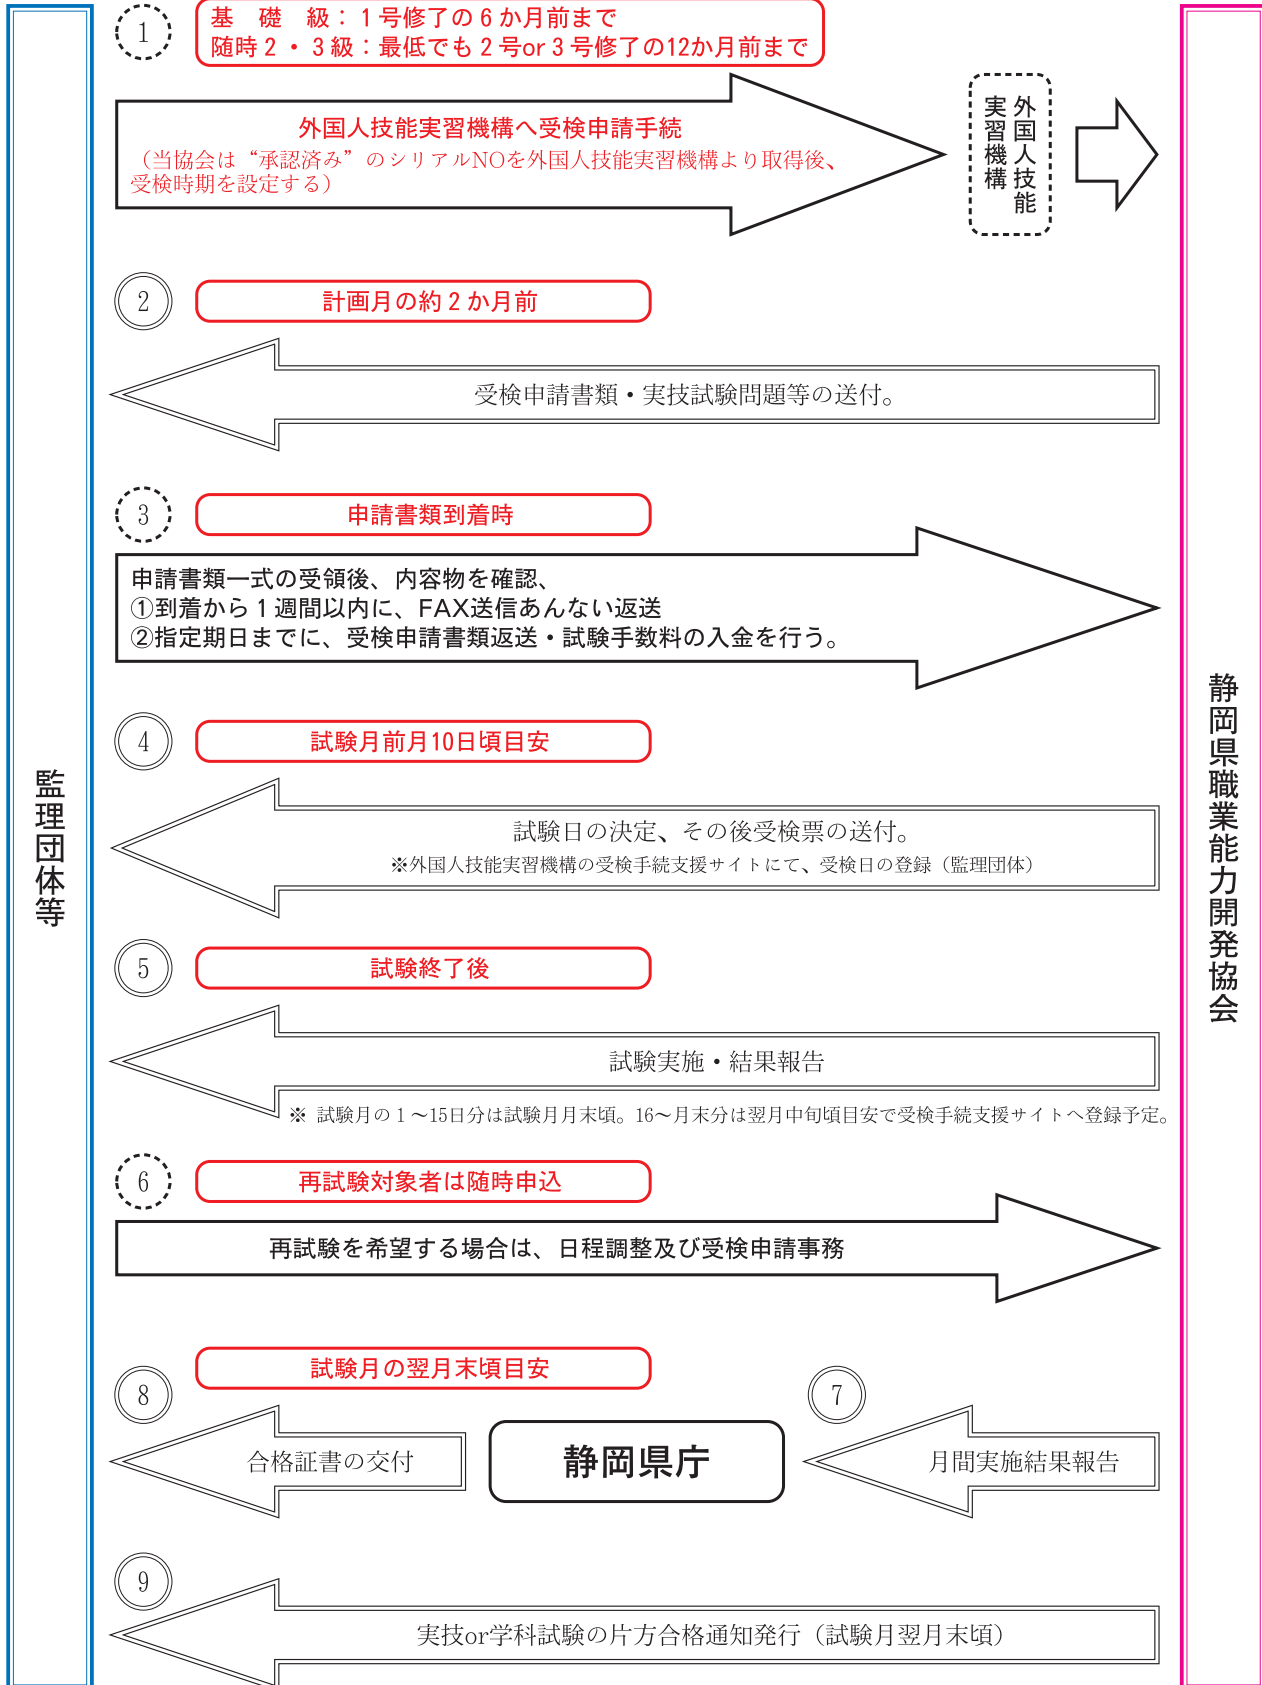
監理団体等

1
基　礎　級：１号修了の６か月前まで
随時２・３級：最低でも２号or３号修了の12か月前まで

外国人技能実習機構へ受検申請手続
（当協会は“承認済み”のシリアルNOを外国人技能実習機構より取得後、受検時期を設定する）

外国人技能実習機構

2
計画月の約２か月前

受検申請書類・実技試験問題等の送付。

3
申請書類到着時

申請書類一式の受領後、内容物を確認、
①到着から１週間以内に、FAX送信あんない返送
②指定期日までに、受検申請書類返送・試験手数料の入金を行う。

4
試験月前月10日頃目安

試験日の決定、その後受検票の送付。
※外国人技能実習機構の受検手続支援サイトにて、受検日の登録（監理団体）

5
試験終了後

試験実施・結果報告
※ 試験月の１～15日分は試験月月末頃。16～月末分は翌月中旬頃目安で受検手続支援サイトへ登録予定。

6
再試験対象者は随時申込

再試験を希望する場合は、日程調整及び受検申請事務

試験月の翌月末頃目安
8
合格証書の交付
静岡県庁
7
月間実施結果報告

9
実技or学科試験の片方合格通知発行（試験月翌月末頃）

静岡県職業能力開発協会